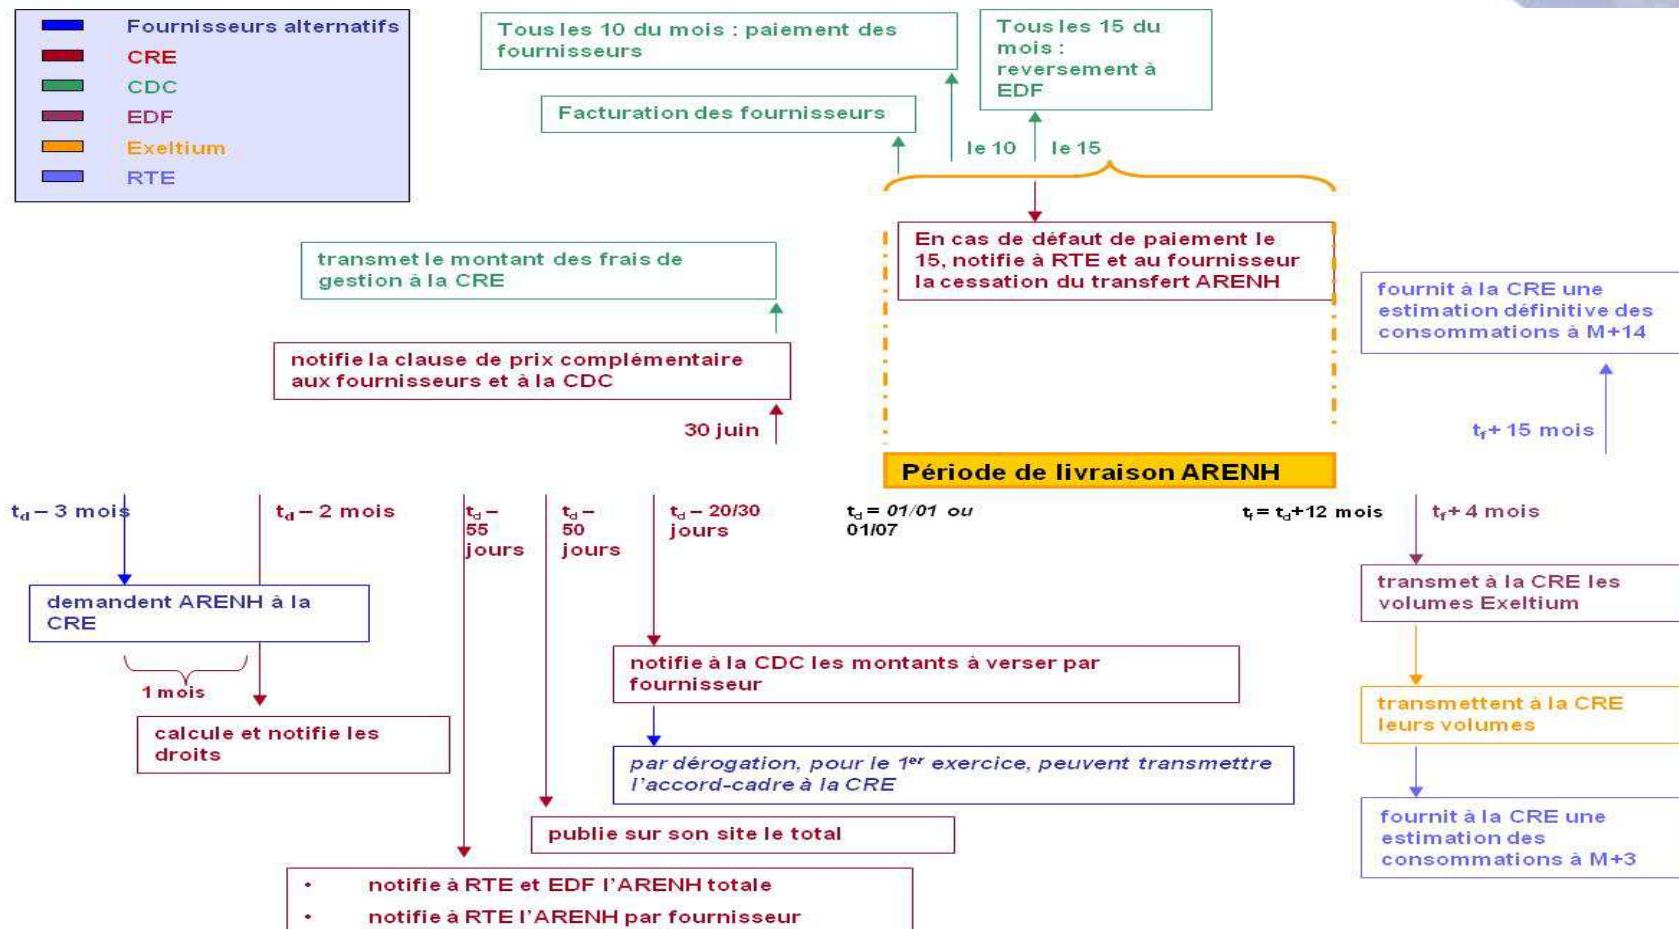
Fournisseurs alternatifs
CRE
CDC
EDF
Exeltium
RTE

Tous les 10 du mois : paiement des fournisseurs

Tous les 15 du mois : reversement à EDF

Facturation des fournisseurs

le 10 le 15

En cas de défaut de paiement le 15, notifie à RTE et au fournisseur la cessation du transfert ARENH

transmet le montant des frais de gestion à la CRE

fournit à la CRE une estimation définitive des consommations à M+14

notifie la clause de prix complémentaire aux fournisseurs et à la CDC

30 juin

$t_f$+ 15 mois

Période de livraison ARENH

$t_d$ – 3 mois

$t_d$ – 2 mois

$t_d$ – 55 jours

$t_d$ – 50 jours

$t_d$ – 20/30 jours

$t_d$ = 01/01 ou 01/07

$t_f$ = $t_d$+12 mois

$t_f$+ 4 mois

demandent ARENH à la CRE

transmet à la CRE les volumes Exeltium

1 mois

notifie à la CDC les montants à verser par fournisseur

calcule et notifie les droits

transmettent à la CRE leurs volumes

par dérogation, pour le 1$^{er}$ exercice, peuvent transmettre l'accord-cadre à la CRE

publie sur son site le total

fournit à la CRE une estimation des consommations à M+3

• notifie à RTE et EDF l'ARENH totale
• notifie à RTE l'ARENH par fournisseur